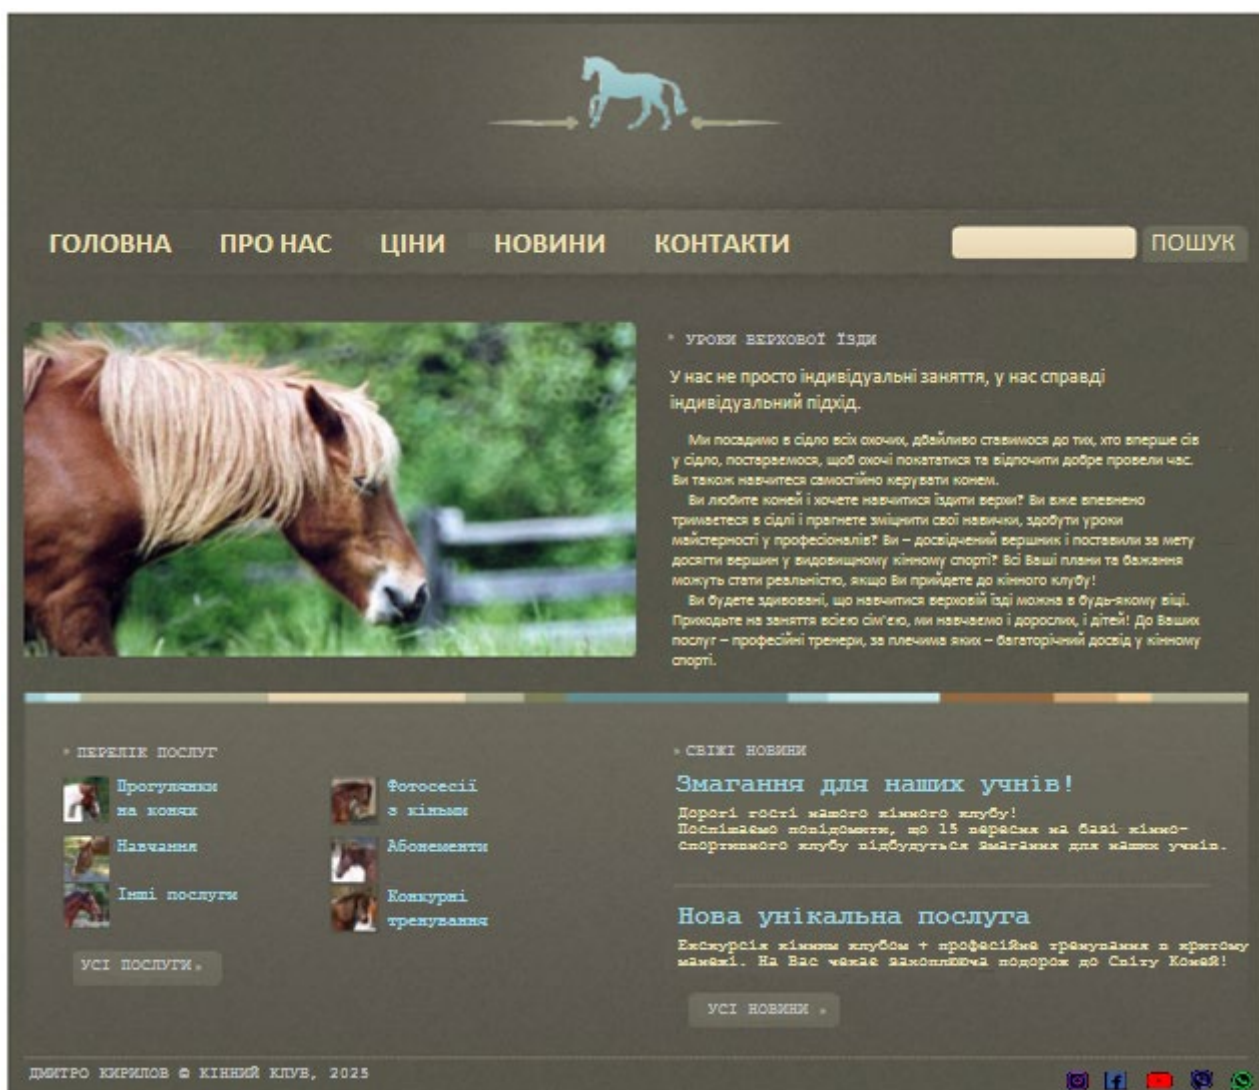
ГОЛОВНА ПРО НАС ЦІНИ НОВИНИ КОНТАКТИ

ПОШУК

УРОКИ ВЕРХОВОЇ ЇЗДИ

У нас не просто індивідуальні заняття, у нас справді індивідуальний підхід.

Ми посадимо в сідло всіх охочих, дбайливо ставимося до тих, хто вперше сів у сідло, постараємося, щоб охочі покататися та відпочити добре провели час. Ви також навчитеся самостійно керувати конем.

Ви любите коней і хочете навчитися їздити верхи? Ви вже впевнено тримаєтеся в сідлі і прагнете зміцнити свої навички, здобути уроки майстерності у професіоналів? Ви – досвідчений вершник і поставили за мету досягти вершин у видовищному кінному спорті? Всі Ваші плани та бажання можуть стати реальністю, якщо Ви прийдете до кінного клубу!

Ви будете здивовані, що навчитися верховій їзді можна в будь-якому віці. Приходьте на заняття всією сім'єю, ми навчаємо і дорослих, і дітей! До Ваших послуг – професійні тренери, за плечима яких – багаторічний досвід у кінному спорті.

ПЕРЕЛІК ПОСЛУГ

Прогулянки на конях

Фотосесії з кіньми

Навчання

Абонементи

Інші послуги

Конкурні тренування

УСІ ПОСЛУГИ »

СВІЖІ НОВИНИ

Змагання для наших учнів!

Дорогі гості нашого кінного клубу! Поспішаємо повідомити, що 15 вересня на базі кінно-спортивного клубу відбудуться змагання для наших учнів.

Нова унікальна послуга

Екскурсія кінним клубом + професійне тренування в критому манежі. На Вас чекає захоплююча подорож до Світу Коней!

УСІ НОВИНИ »

ДМИТРО КИРИЛОВ © КІННИЙ КЛУБ, 2025